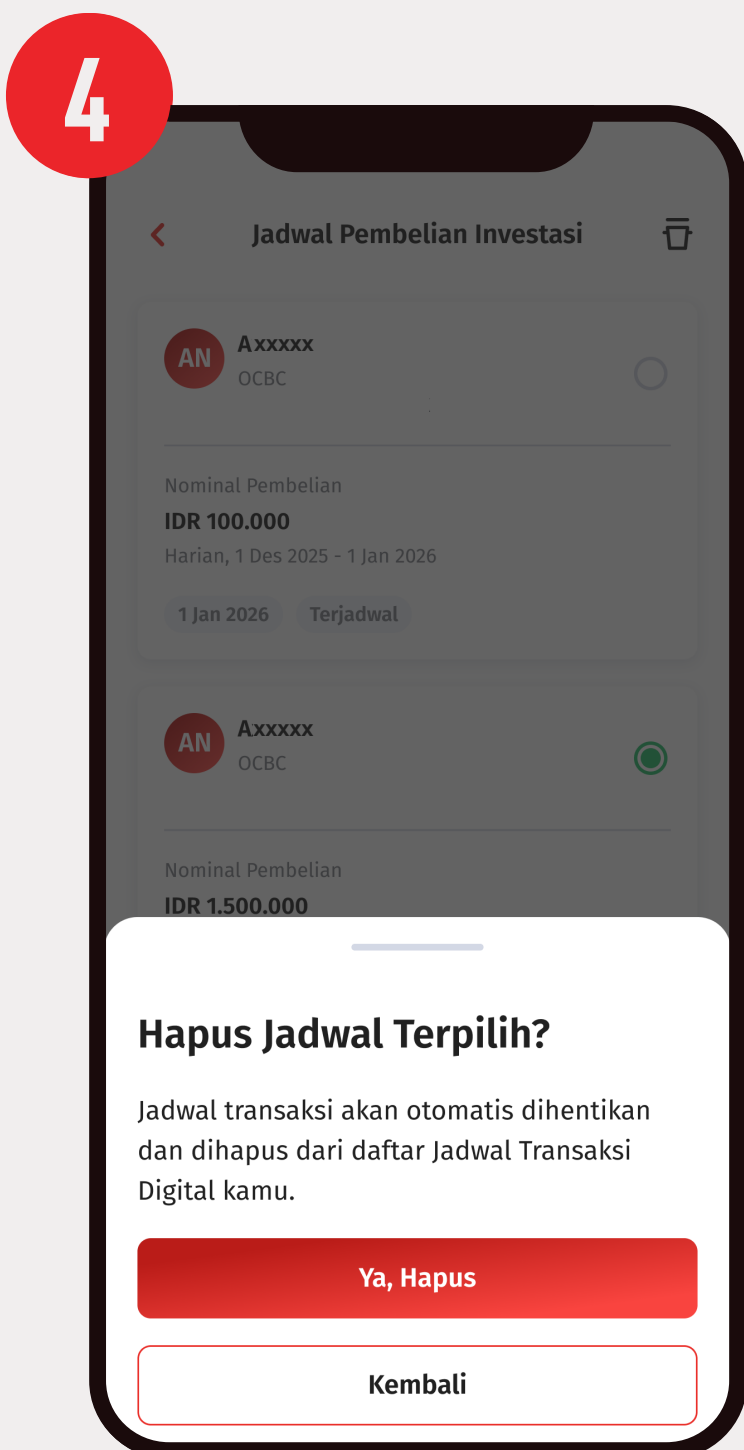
4

Jadwal Pembelian Investasi

AN Axxxxx
OCBC

Nominal Pembelian
IDR 100.000
Harian, 1 Des 2025 - 1 Jan 2026

1 Jan 2026 Terjadwal

AN Axxxxx
OCBC

Nominal Pembelian
IDR 1.500.000

Hapus Jadwal Terpilih?

Jadwal transaksi akan otomatis dihentikan dan dihapus dari daftar Jadwal Transaksi Digital kamu.

Ya, Hapus

Kembali